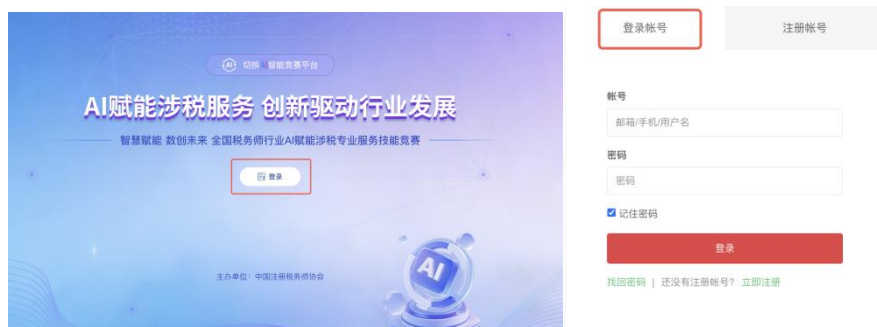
AI 切换 智能竞赛平台

AI赋能涉税服务 创新驱动行业发展

智慧赋能 数创未来 全国税务师行业AI赋能涉税专业服务技能竞赛

登录

主办单位：中国注册税务师协会

AI

登录帐号

注册帐号

帐号

邮箱/手机/用户名

密码

密码

记住密码

登录

找回密码 | 还没有注册帐号？ 立即注册